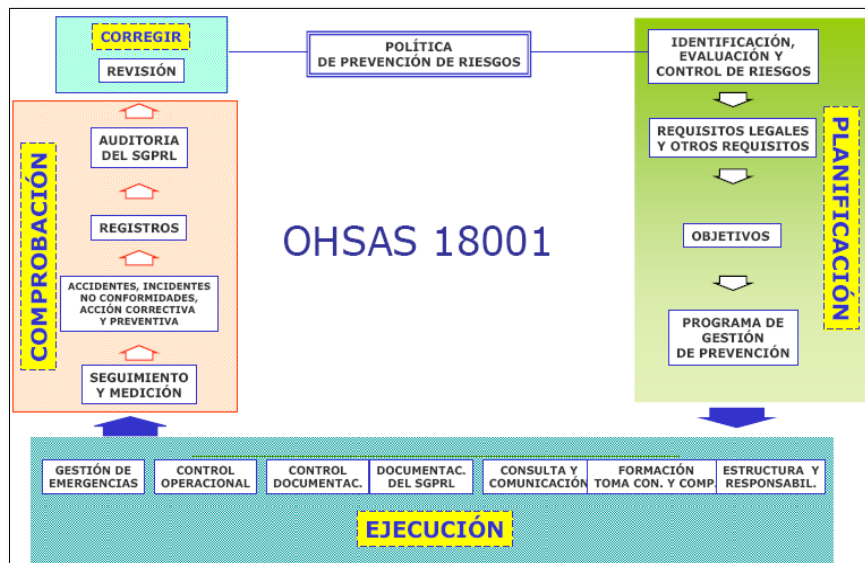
CORREGIR

REVISIÓN

POLÍTICA
DE PREVENCIÓN DE RIESGOS

IDENTIFICACIÓN, EVALUACIÓN Y CONTROL DE RIESGOS

REQUISITOS LEGALES Y OTROS REQUISITOS

OBJETIVOS

PROGRAMA DE GESTIÓN DE PREVENCIÓN

PLANIFICACIÓN

COMPROBACIÓN

AUDITORIA DEL SGPRL

REGISTROS

ACCIDENTES, INCIDENTES NO CONFORMIDADES, ACCIÓN CORRECTIVA Y PREVENTIVA

SEGUIMIENTO Y MEDICIÓN

OHSAS 18001

GESTIÓN DE EMERGENCIAS

CONTROL OPERACIONAL

CONTROL DOCUMENTAC.

DOCUMENTAC. DEL SGPRL

CONSULTA Y COMUNICACIÓN

FORMACIÓN TOMA CON. Y COMP.

ESTRUCTURA Y RESPONSABIL.

EJECUCIÓN